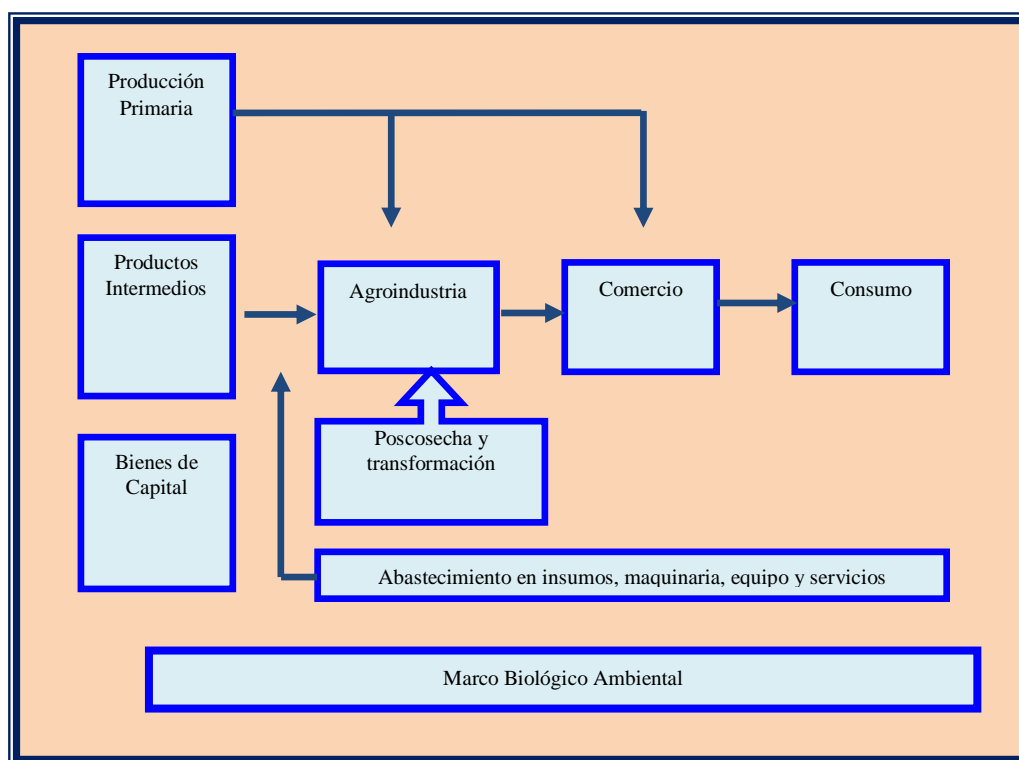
Producción Primaria

Productos Intermedios

Agroindustria

Comercio

Consumo

Poscosecha y transformación

Bienes de Capital

Abastecimiento en insumos, maquinaria, equipo y servicios

Marco Biológico Ambiental